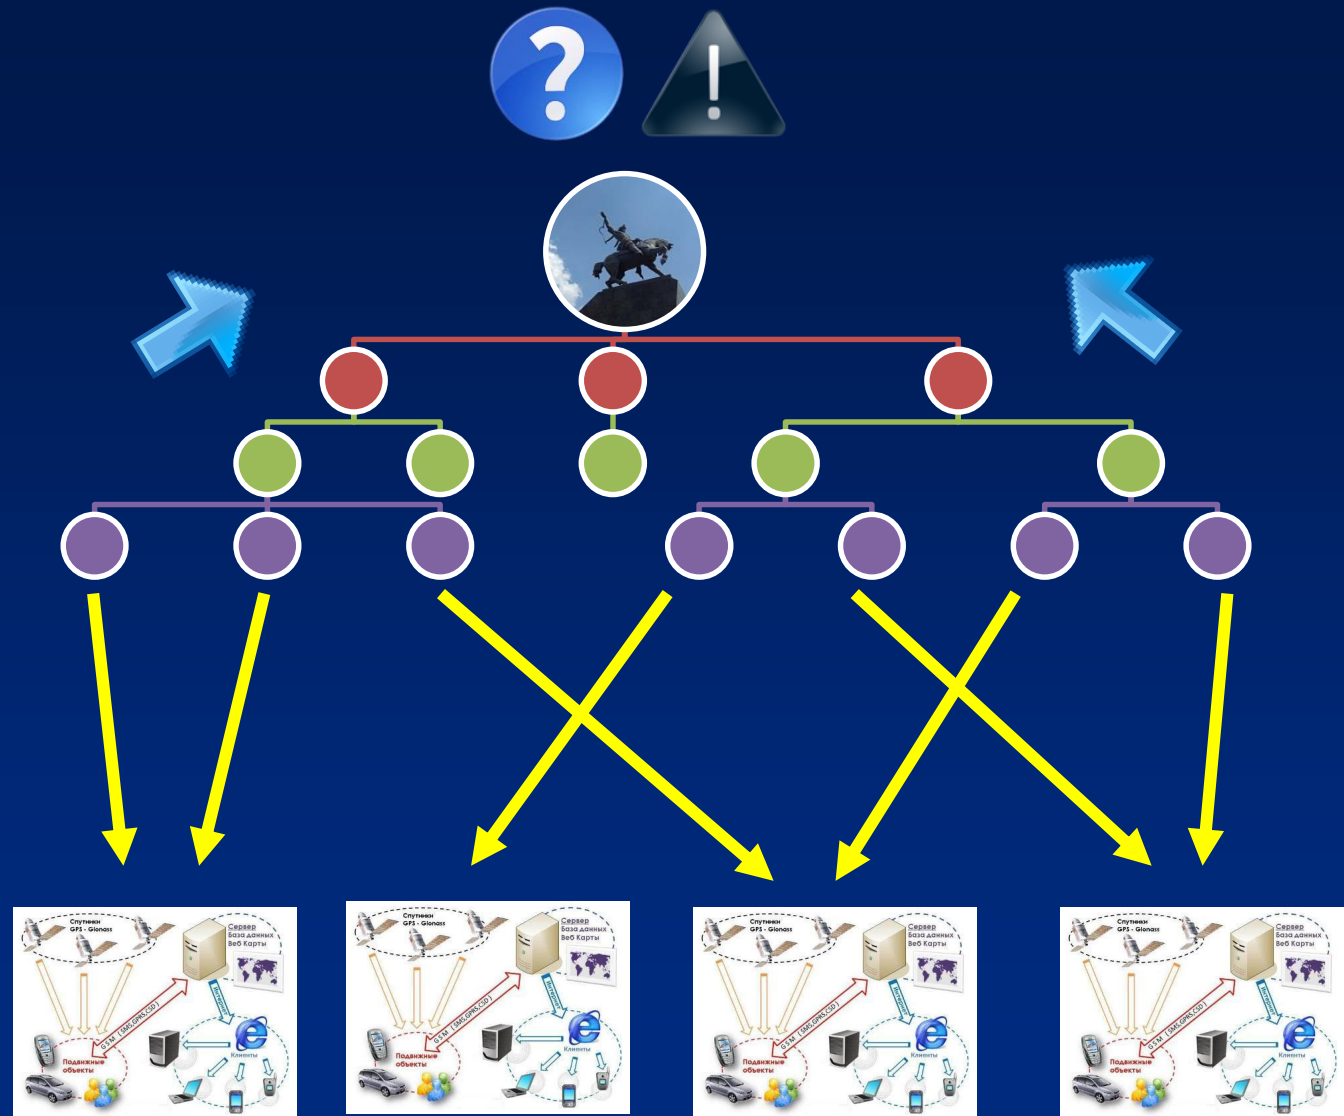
?

Спутники GPS - Glonass
Сервер База данных Веб Карты
Интернет
GSM (SMS,GPRS,CSD)
Подвижные объекты
Клиенты

Спутники GPS - Glonass
Сервер База данных Веб Карты
Интернет
GSM (SMS,GPRS,CSD)
Подвижные объекты
Клиенты

Спутники GPS - Glonass
Сервер База данных Веб Карты
Интернет
GSM (SMS,GPRS,CSD)
Подвижные объекты
Клиенты

Спутники GPS - Glonass
Сервер База данных Веб Карты
Интернет
GSM (SMS,GPRS,CSD)
Подвижные объекты
Клиенты